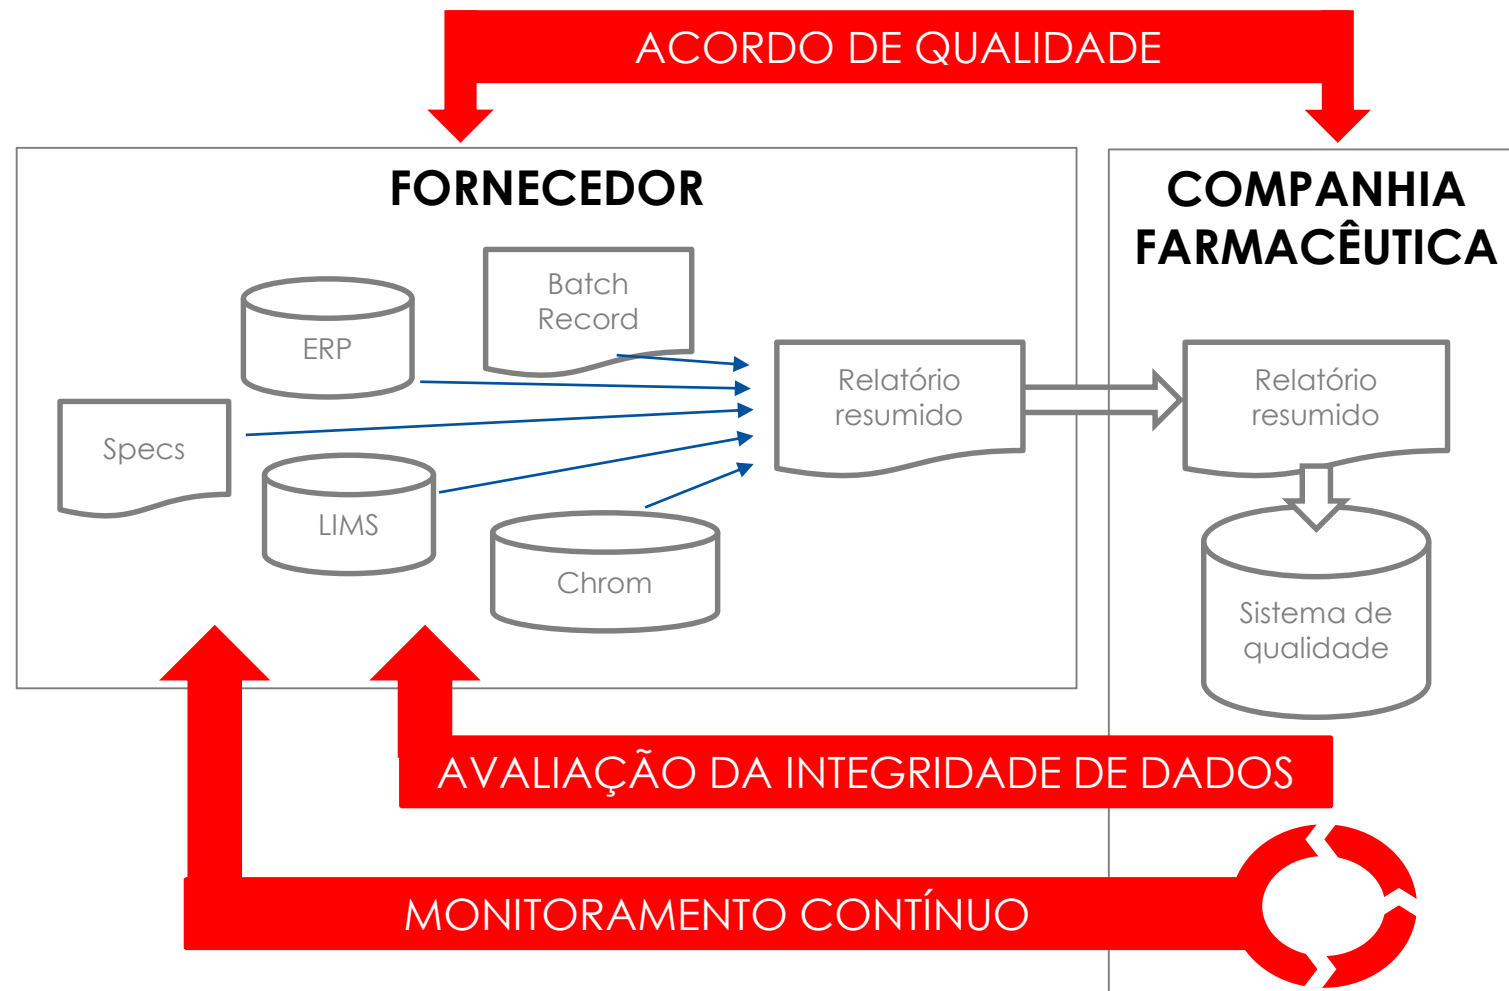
ACORDO DE QUALIDADE

FORNECEDOR

COMPANHIA FARMACÊUTICA

Batch Record

ERP

Specs

LIMS

Chrom

Relatório resumido

Relatório resumido

Sistema de qualidade

AVALIAÇÃO DA INTEGRIDADE DE DADOS

MONITORAMENTO CONTÍNUO